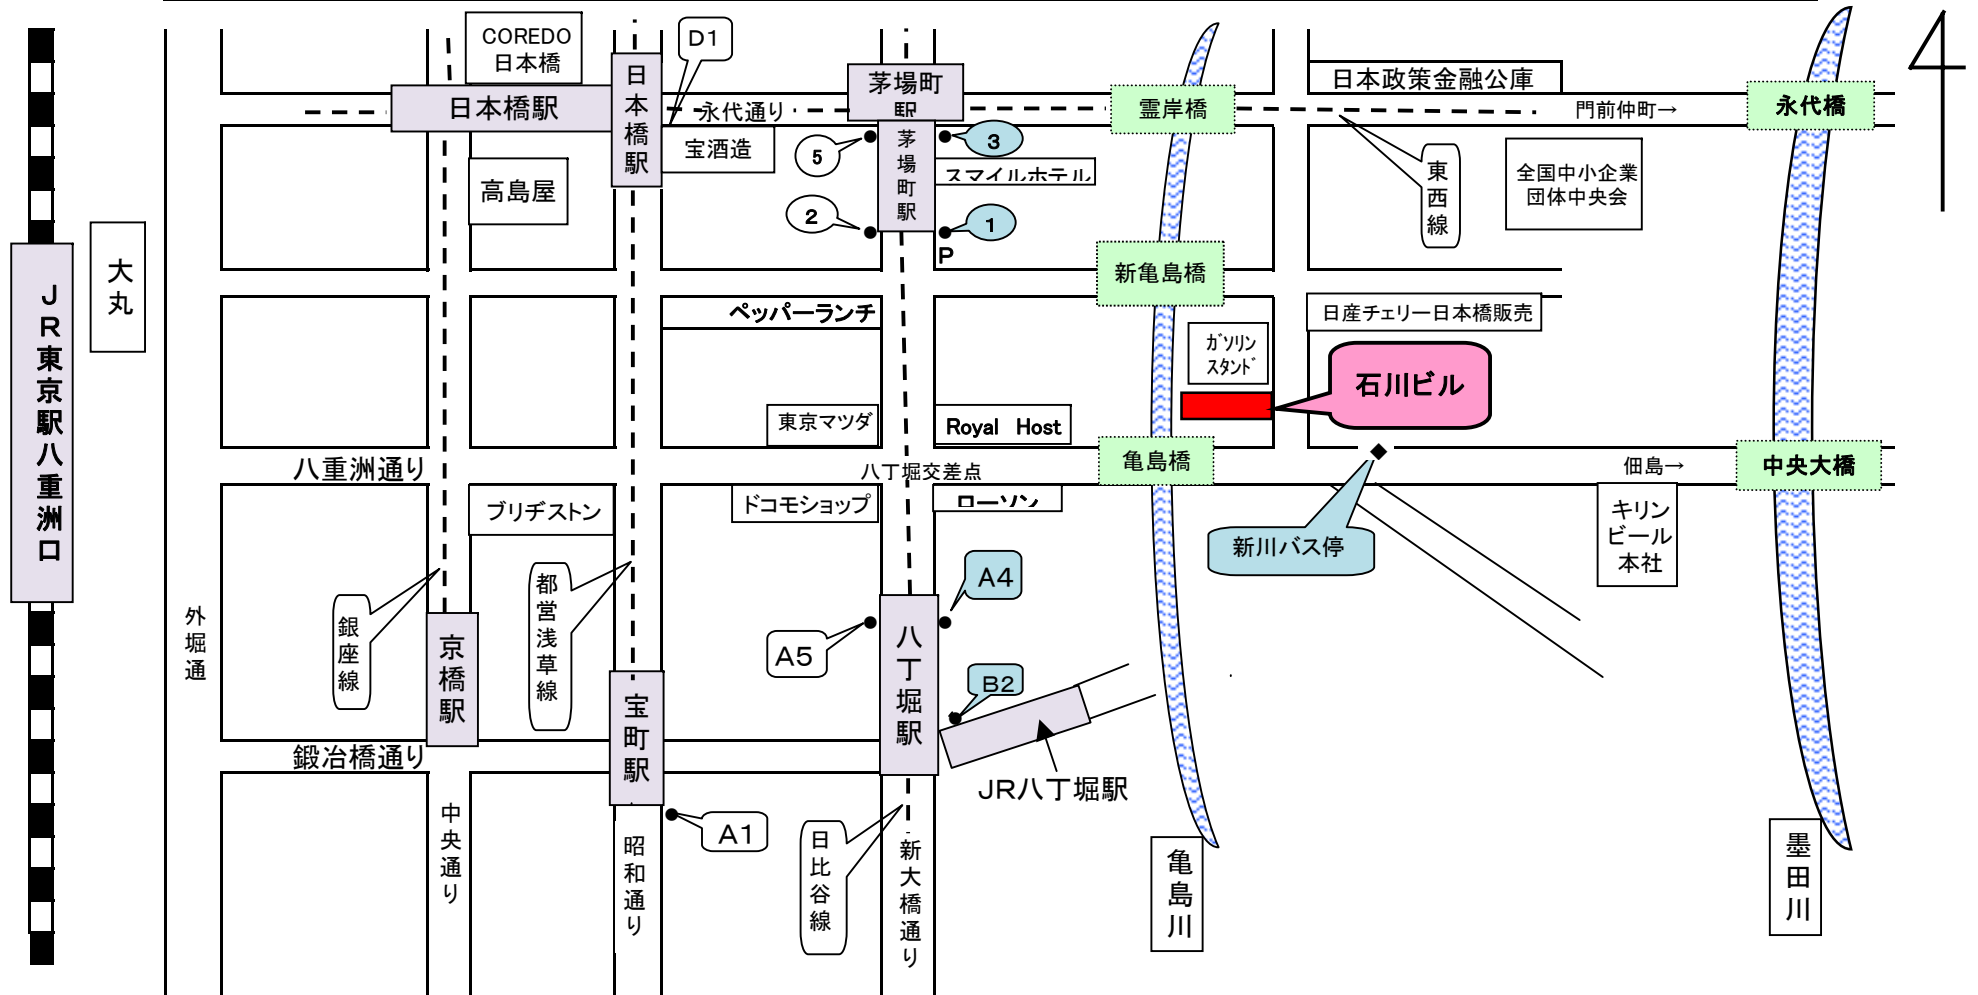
JR東京駅八重洲口

大丸

外堀通

COREDO
日本橋

D1

日本橋駅

日本橋駅

永代通り

茅場町駅

霊岸橋

日本政策金融公庫

門前仲町→

永代橋

宝酒造

5

3

茅場町駅

スマイルホテル

2

1

P

東西線

全国中小企業団体中央会

高島屋

新亀島橋

ペッパーランチ

日産チェリー日本橋販売

ｶﾞｿﾘﾝｽﾀﾝﾄﾞ

石川ビル

東京マツダ

Royal Host

亀島橋

八重洲通り

八丁堀交差点

佃島→

中央大橋

ブリヂストン

ドコモショップ

ローソン

新川バス停

キリンビール本社

A4

銀座線

都営浅草線

A5

八丁堀駅

京橋駅

B2

宝町駅

鍛冶橋通り

JR八丁堀駅

中央通り

昭和通り

A1

日比谷線

新大橋通り

亀島川

墨田川